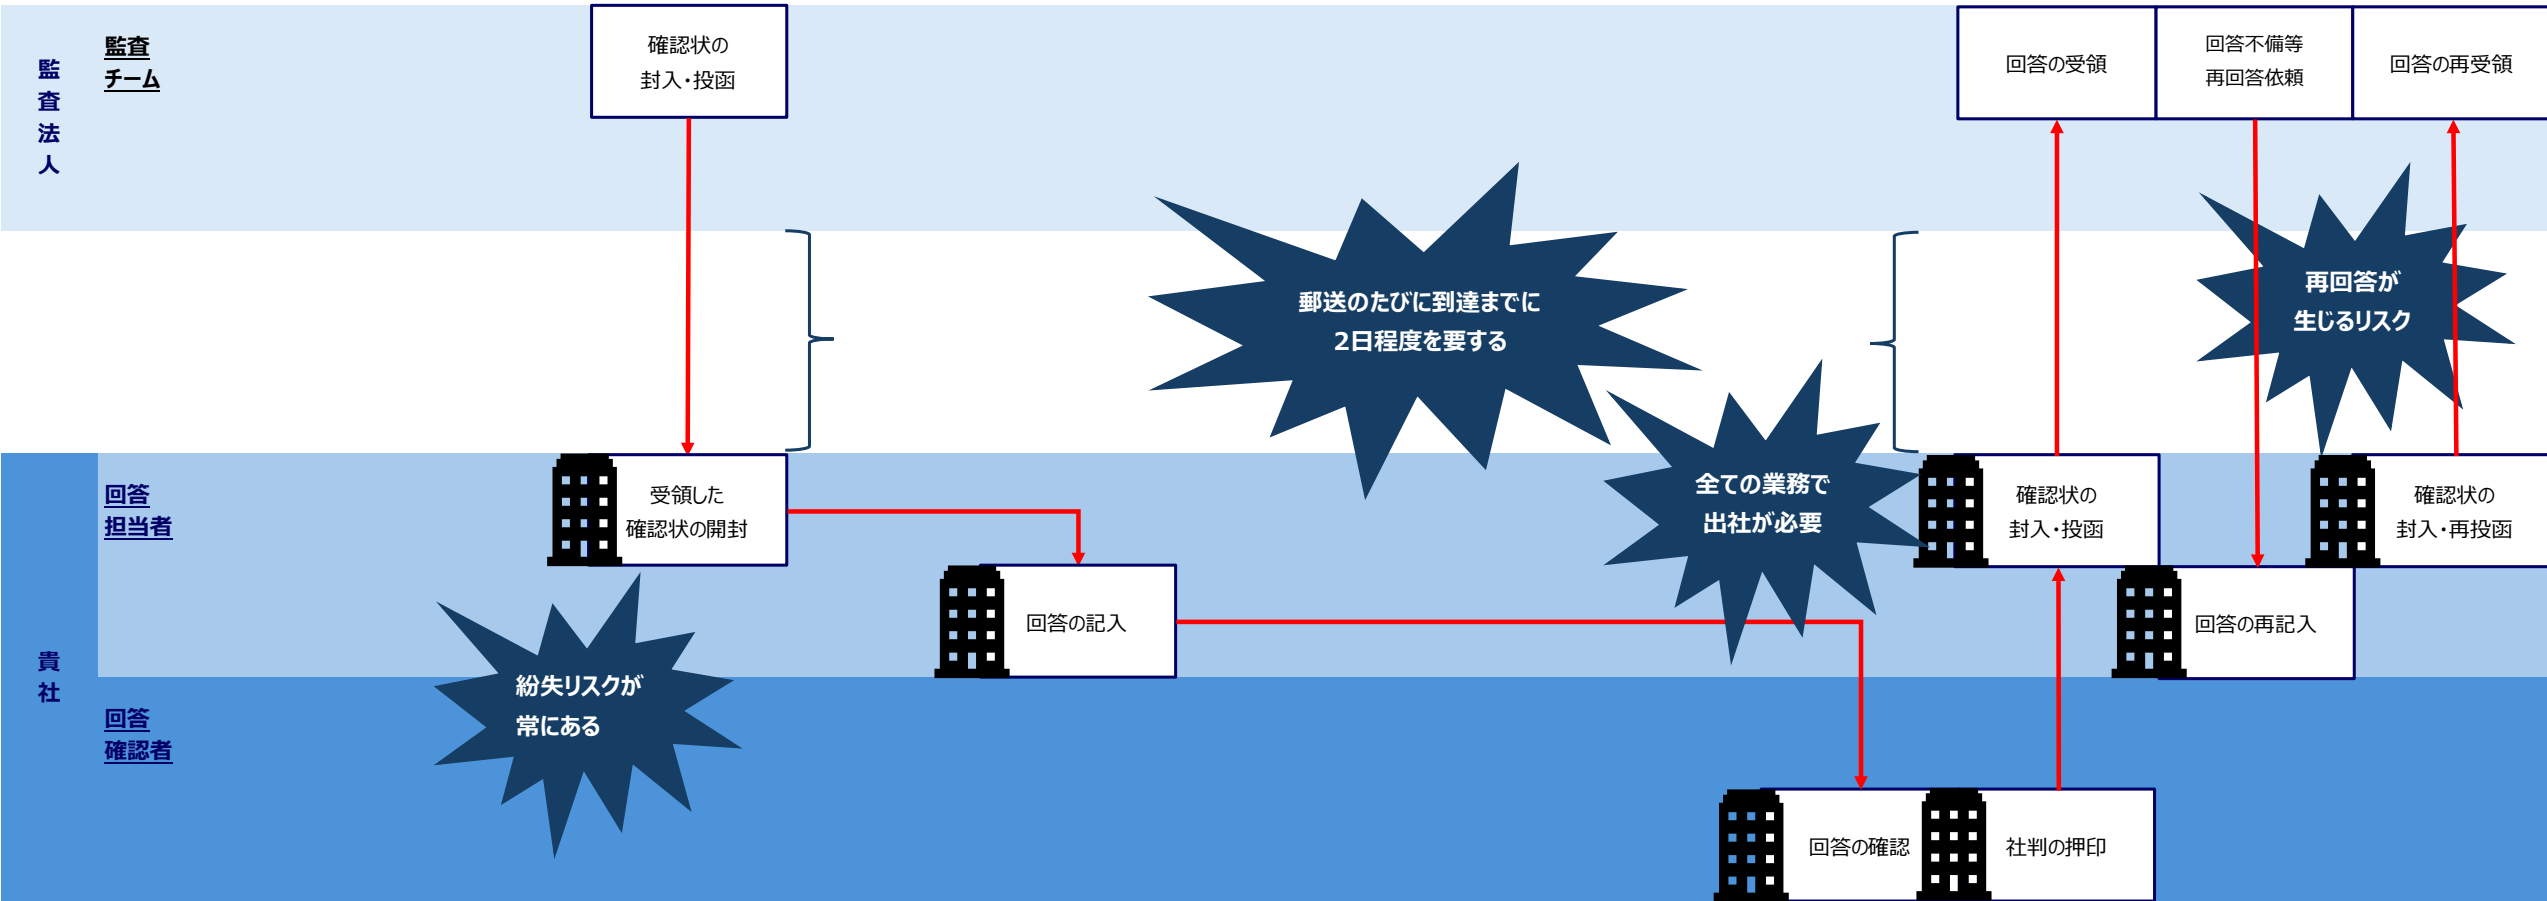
監査法人

監査チーム

確認状の封入・投函

回答の受領

回答不備等再回答依頼

回答の再受領

郵送のたびに到達までに2日程度を要する

再回答が生じるリスク

全ての業務で出社が必要

貴社

回答担当者

受領した確認状の開封

回答の記入

確認状の封入・投函

確認状の封入・再投函

回答の再記入

紛失リスクが常にある

回答確認者

回答の確認

社判の押印